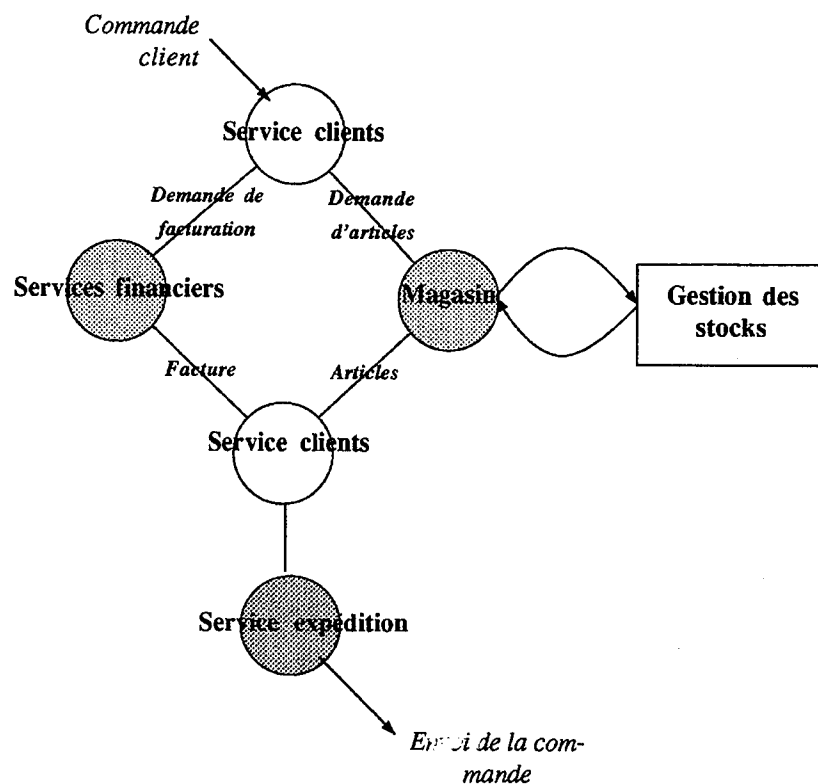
Commande client

Service clients

Demande de facturation

Demande d'articles

Services financiers

Magasin

Gestion des stocks

Facture

Articles

Service clients

Service expédition

Envoi de la commande